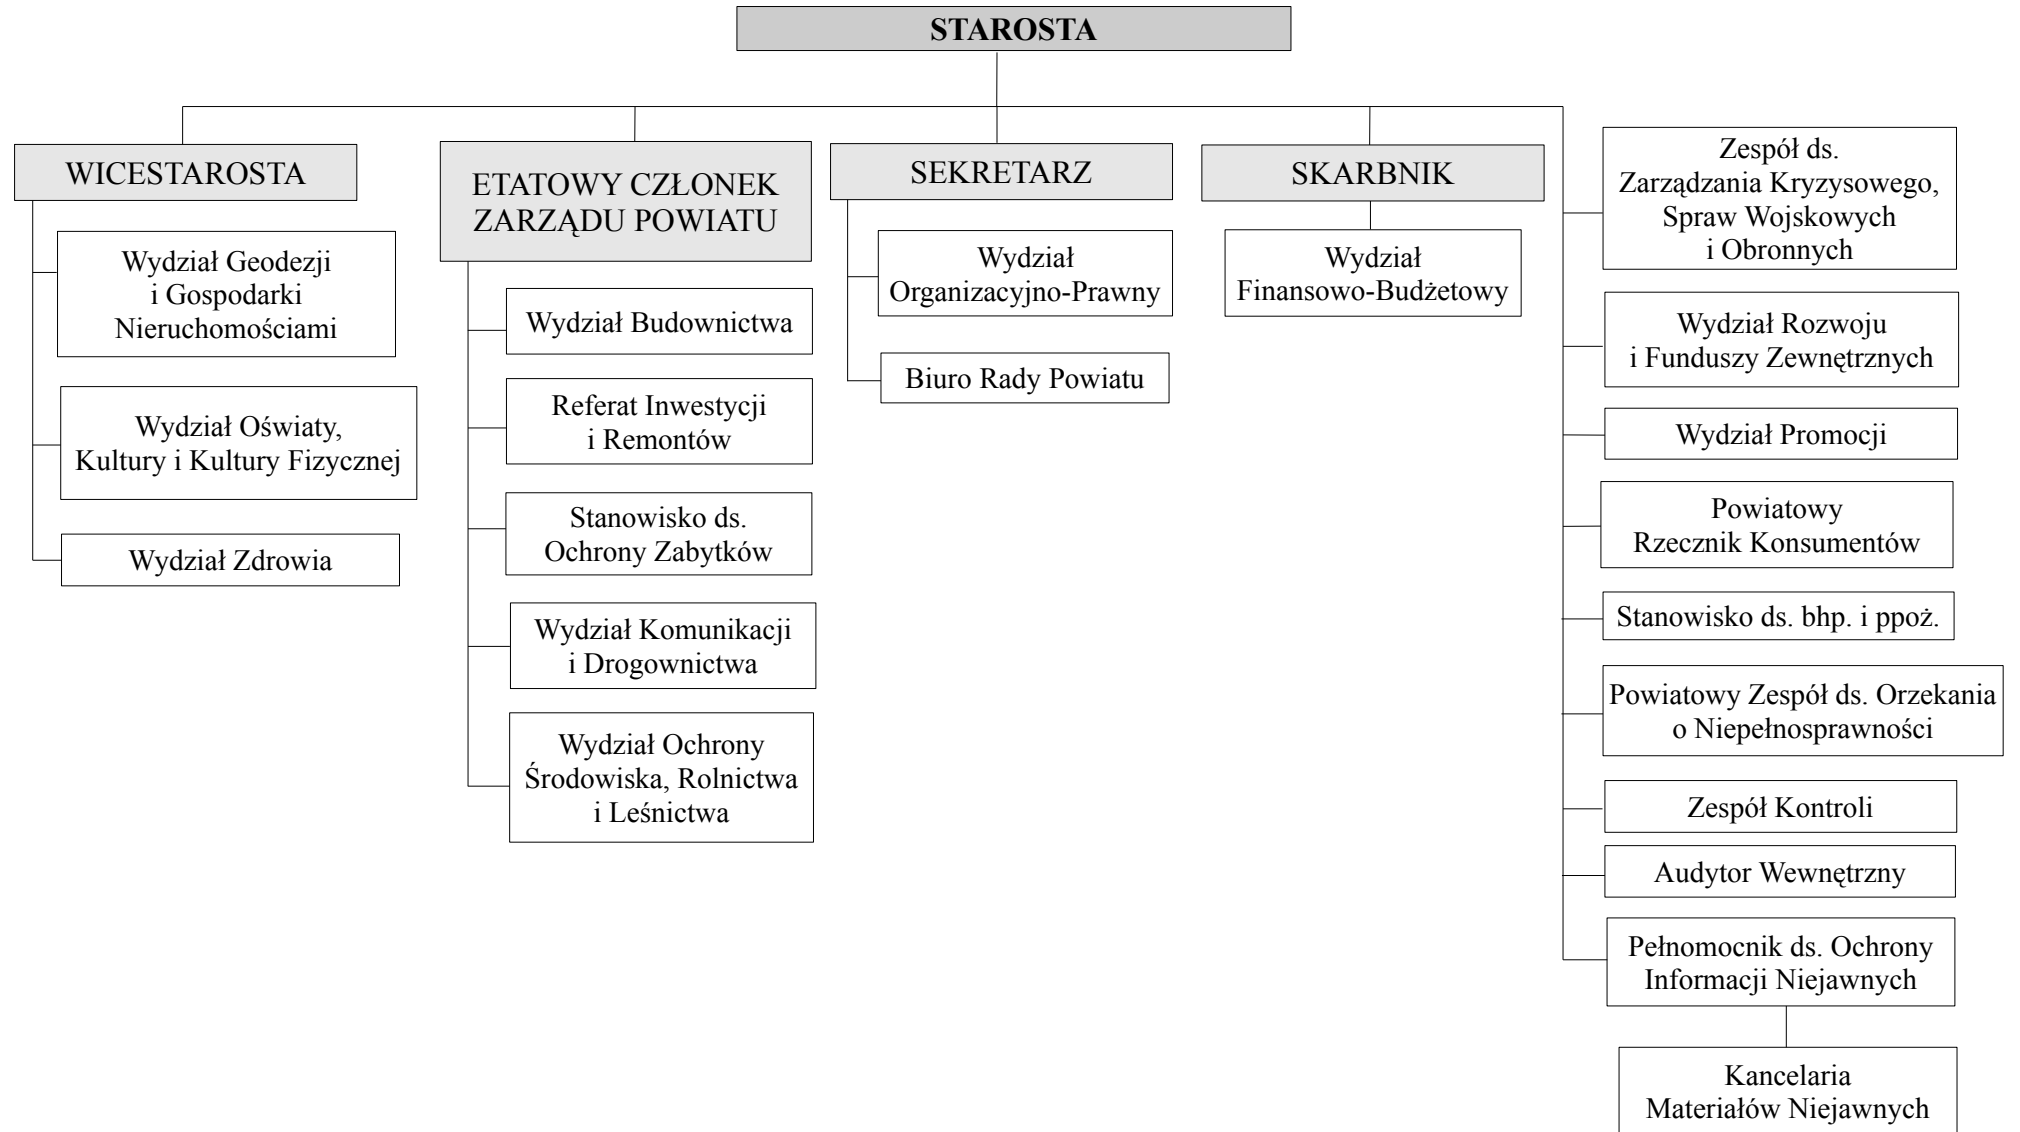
STAROSTA

WICESTAROSTA

Wydział Geodezji i Gospodarki Nieruchomościami

Wydział Oświaty, Kultury i Kultury Fizycznej

Wydział Zdrowia

ETATOWY CZŁONEK ZARZĄDU POWIATU

Wydział Budownictwa

Referat Inwestycji i Remontów

Stanowisko ds. Ochrony Zabytków

Wydział Komunikacji i Drogownictwa

Wydział Ochrony Środowiska, Rolnictwa i Leśnictwa

SEKRETARZ

Wydział Organizacyjno-Prawny

Biuro Rady Powiatu

SKARBNIK

Wydział Finansowo-Budżetowy

Zespół ds. Zarządzania Kryzysowego, Spraw Wojskowych i Obronnych

Wydział Rozwoju i Funduszy Zewnętrznych

Wydział Promocji

Powiatowy Rzecznik Konsumentów

Stanowisko ds. bhp. i ppoż.

Powiatowy Zespół ds. Orzekania o Niepełnosprawności

Zespół Kontroli

Audytor Wewnętrzny

Pełnomocnik ds. Ochrony Informacji Niejawnych

Kancelaria Materiałów Niejawnych